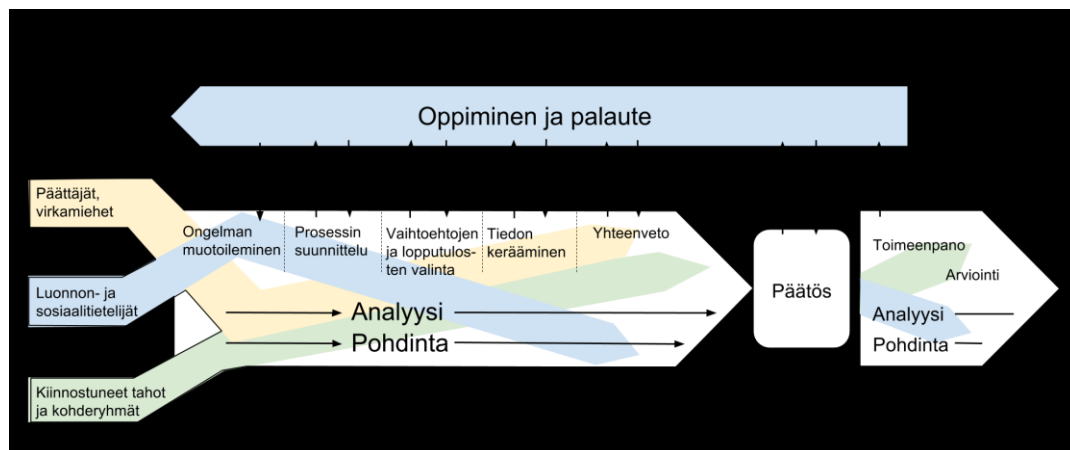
Oppiminen ja palaute

Päättäjät, virkamiehet

Luonnon- ja sosiaalitieteilijät

Kiinnostuneet tahot ja kohderyhmät

Ongelman muotoileminen

Prosessin suunnittelu

Vaihtoehtojen ja lopputulosten valinta

Tiedon kerääminen

Yhteenveto

Analyysi

Pohdinta

Päätös

Toimeenpano

Arviointi

Analyysi

Pohdinta